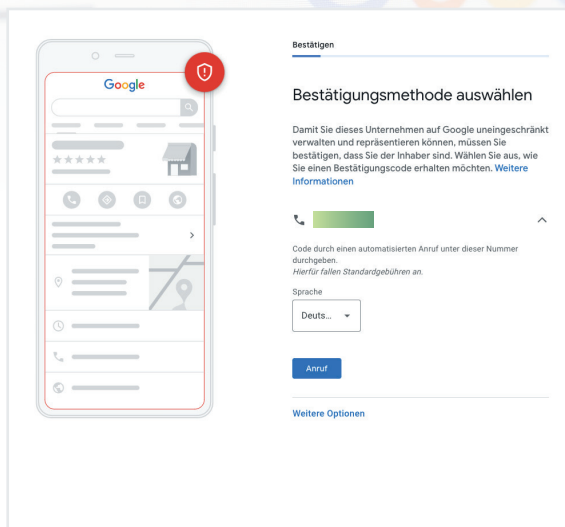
Google

Bestätigen

Bestätigungsmethode auswählen

Damit Sie dieses Unternehmen auf Google uneingeschränkt verwalten und repräsentieren können, müssen Sie bestätigen, dass Sie der Inhaber sind. Wählen Sie aus, wie Sie einen Bestätigungscode erhalten möchten. Weitere Informationen

Code durch einen automatisierten Anruf unter dieser Nummer durchgeben.
Hierfür fallen Standardgebühren an.

Sprache

Deuts...

Anruf

Weitere Optionen